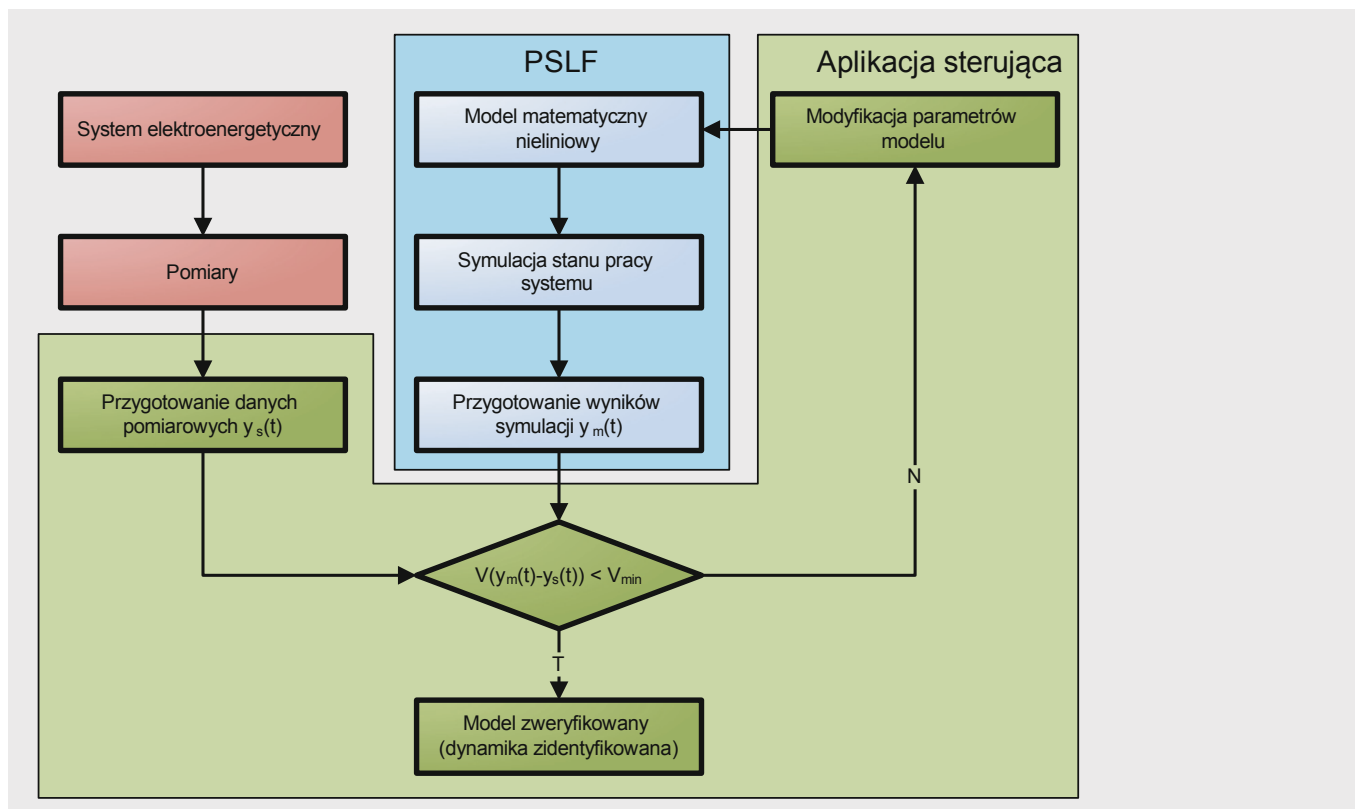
PSLF

Aplikacja sterująca

System elektroenergetyczny

Model matematyczny nieliniowy

Modyfikacja parametrów modelu

Pomiary

Symulacja stanu pracy systemu

Przygotowanie danych pomiarowych $y_s(t)$

Przygotowanie wyników symulacji $y_m(t)$

N

$V(y_m(t)-y_s(t)) < V_{min}$

T

Model zweryfikowany (dynamika zidentyfikowana)